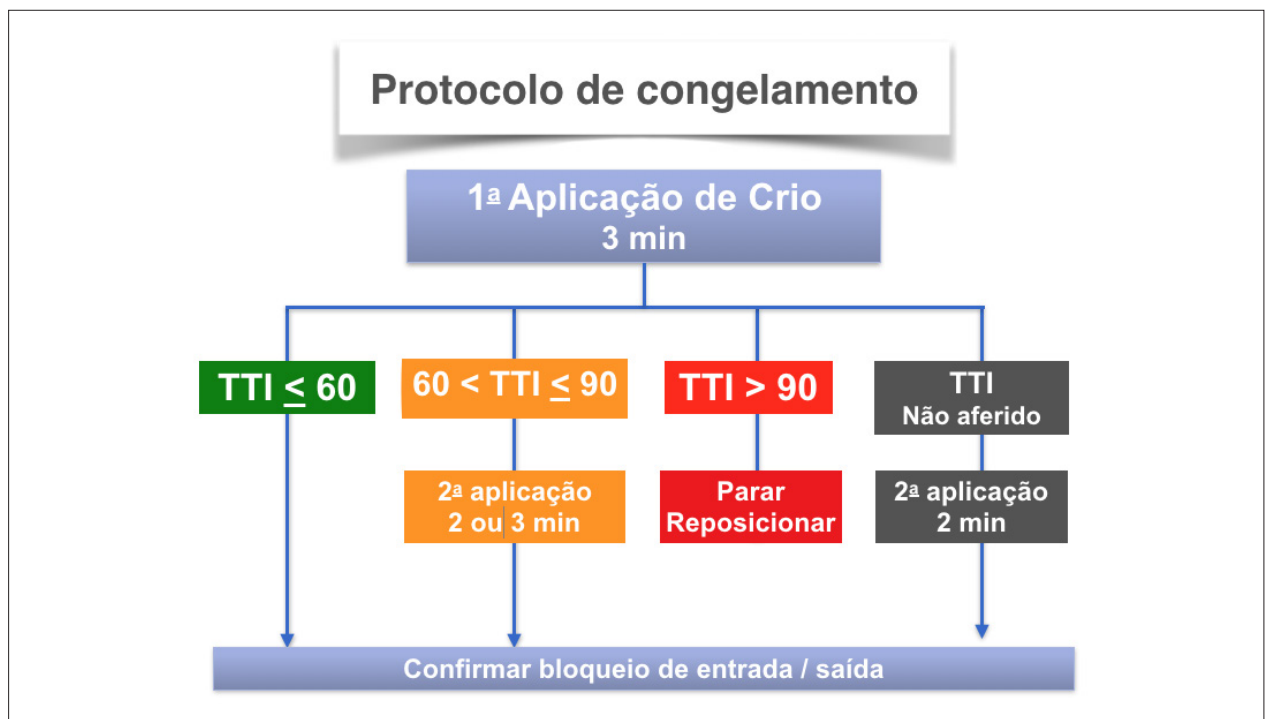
Protocolo de congelamento

1ª Aplicação de Crio
3 min

TTI $\leq$ 60

60 < TTI $\leq$ 90

TTI > 90

TTI
Não aferido

2ª aplicação
2 ou 3 min

Parar
Reposicionar

2ª aplicação
2 min

Confirmar bloqueio de entrada / saída